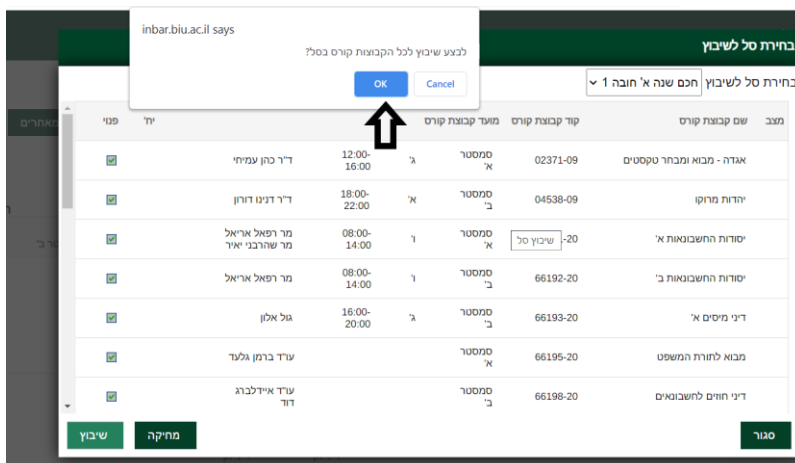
inbar.biu.ac.il says
לבצע שיבוץ לכל הקבוצות קורס בסל?
OK Cancel

בחירת סל לשיבוץ
בחירת סל לשיבוץ חכם שנה א' חובה 1

| מצב | שם קבוצת קורס | קוד קבוצת קורס | מועד קבוצת קורס | | | | יח' | פנוי |
|---|---|---|---|---|---|---|---|---|
| | אגדה - מבוא ומבחר טקסטים | 02371-09 | סמסטר א' | ג' | 12:00-16:00 | ד"ר כהן עמיחי | | ☑ |
| | יהדות מרוקו | 04538-09 | סמסטר ב' | א' | 18:00-22:00 | ד"ר דנינו דורון | | ☑ |
| | יסודות החשבונאות א' | -20 שיבוץ סל | סמסטר א' | ו' | 08:00-14:00 | מר רפאל אריאל מר שהרבני יאיר | | ☑ |
| | יסודות החשבונאות ב' | 66192-20 | סמסטר ב' | ו' | 08:00-14:00 | מר רפאל אריאל | | ☑ |
| | דיני מיסים א' | 66193-20 | סמסטר ב' | ג' | 16:00-20:00 | גול אלון | | ☑ |
| | מבוא לתורת המשפט | 66195-20 | סמסטר א' | | | עו"ד ברמן גלעד | | ☑ |
| | דיני חוזים לחשבונאים | 66198-20 | סמסטר ב' | | | עו"ד איידלברג דוד | | ☑ |

שיבוץ מחיקה סגור
האחרים